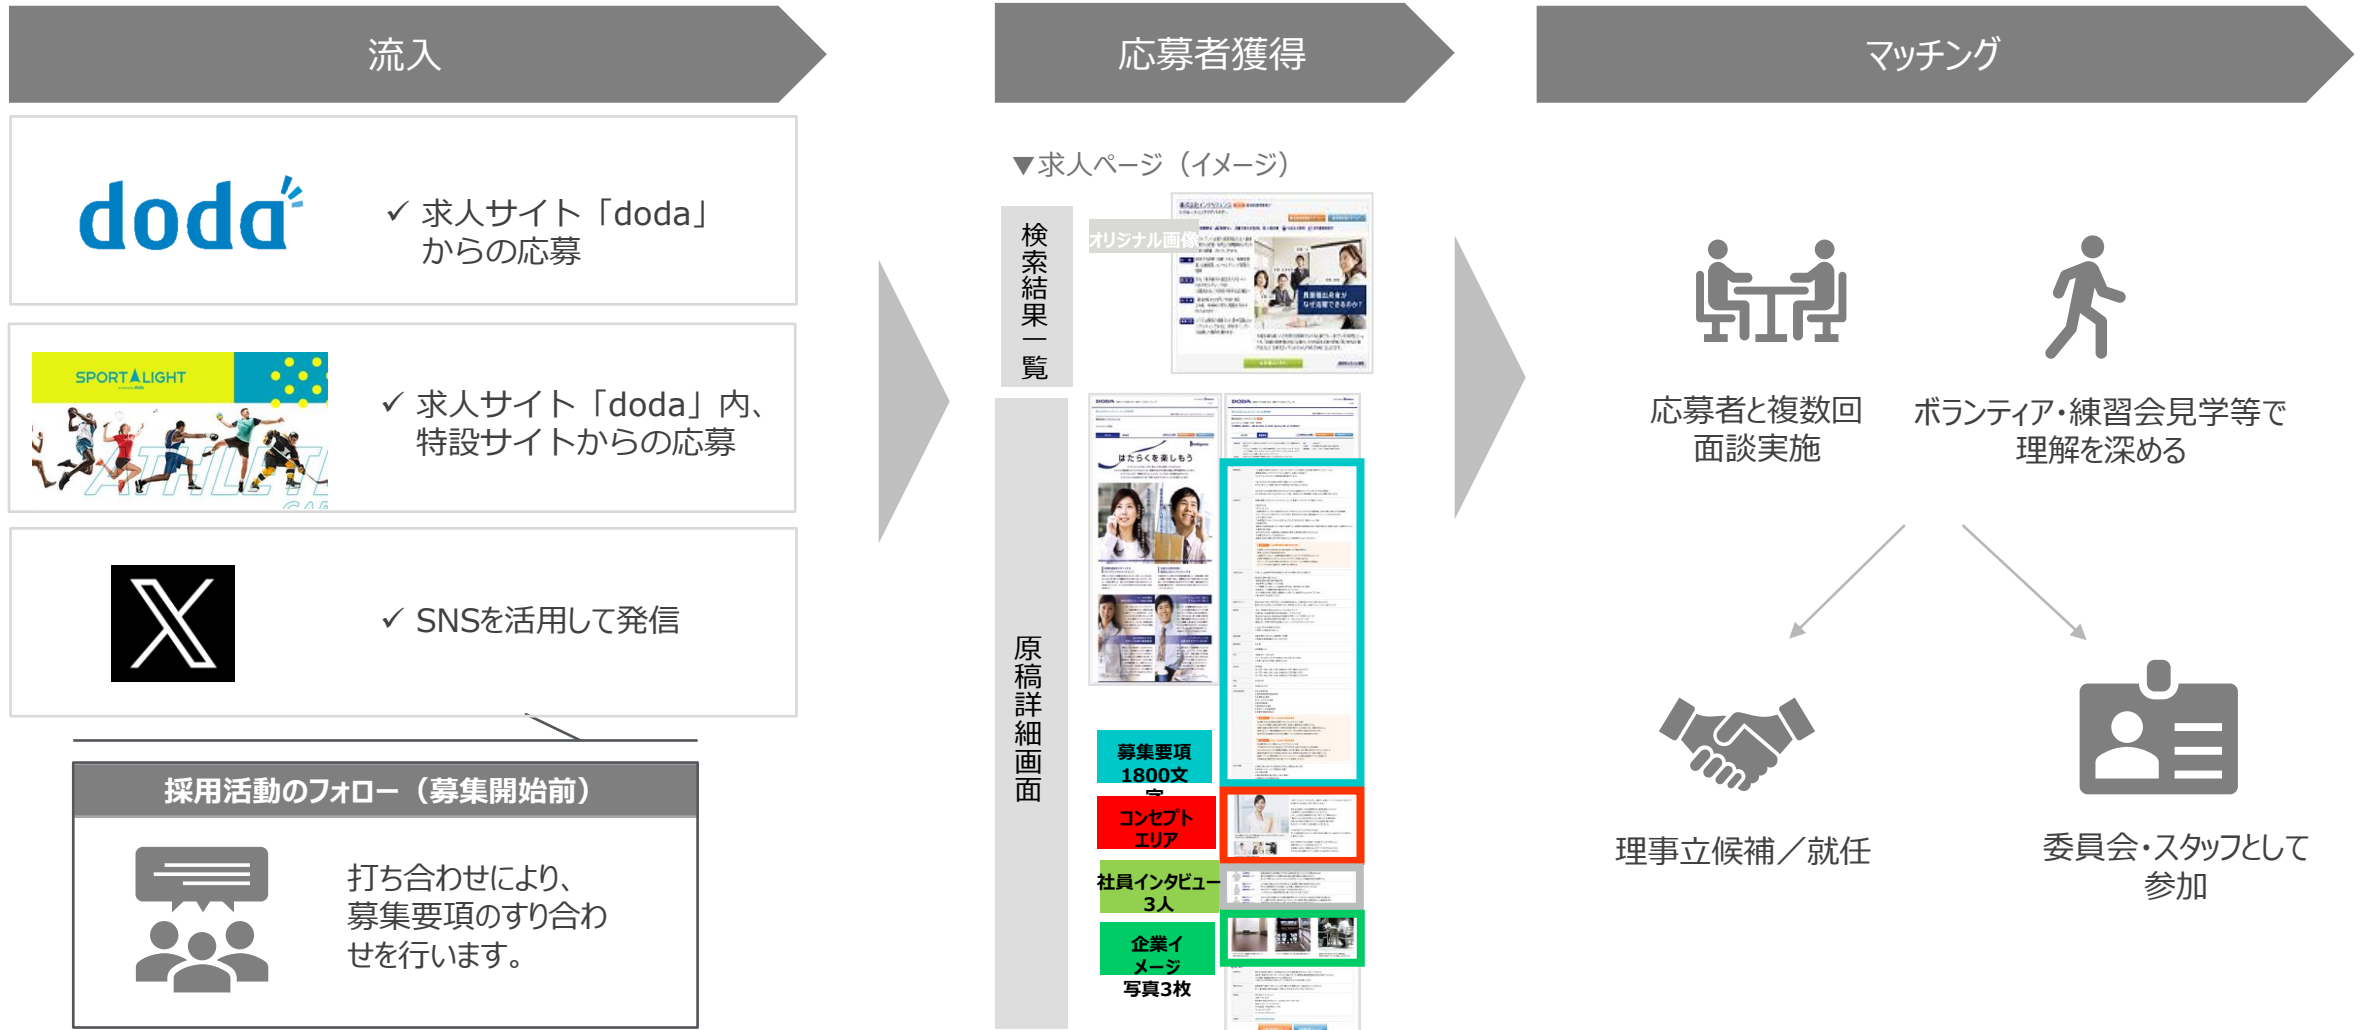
流入

doda

✓ 求人サイト「doda」からの応募

SPORTLIGHT

✓ 求人サイト「doda」内、特設サイトからの応募

✓ SNSを活用して発信

採用活動のフォロー（募集開始前）

打ち合わせにより、募集要項のすり合わせを行います。

応募者獲得

▼求人ページ（イメージ）

検索結果一覧

オリジナル画像

原稿詳細画面

募集要項 1800文字

コンセプトエリア

社員インタビュー 3人

企業イメージ 写真3枚

マッチング

応募者と複数回面談実施

ボランティア・練習会見学等で理解を深める

理事立候補／就任

委員会・スタッフとして参加